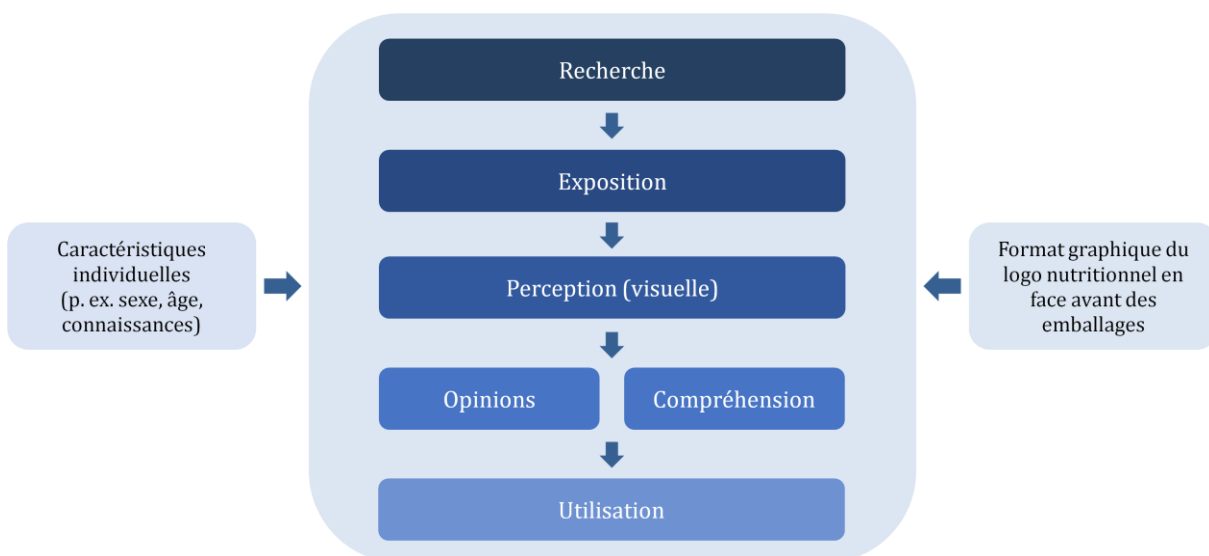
Caractéristiques individuelles (p. ex. sexe, âge, connaissances)

Recherche

Exposition

Perception (visuelle)

Opinions

Compréhension

Utilisation

Format graphique du logo nutritionnel en face avant des emballages